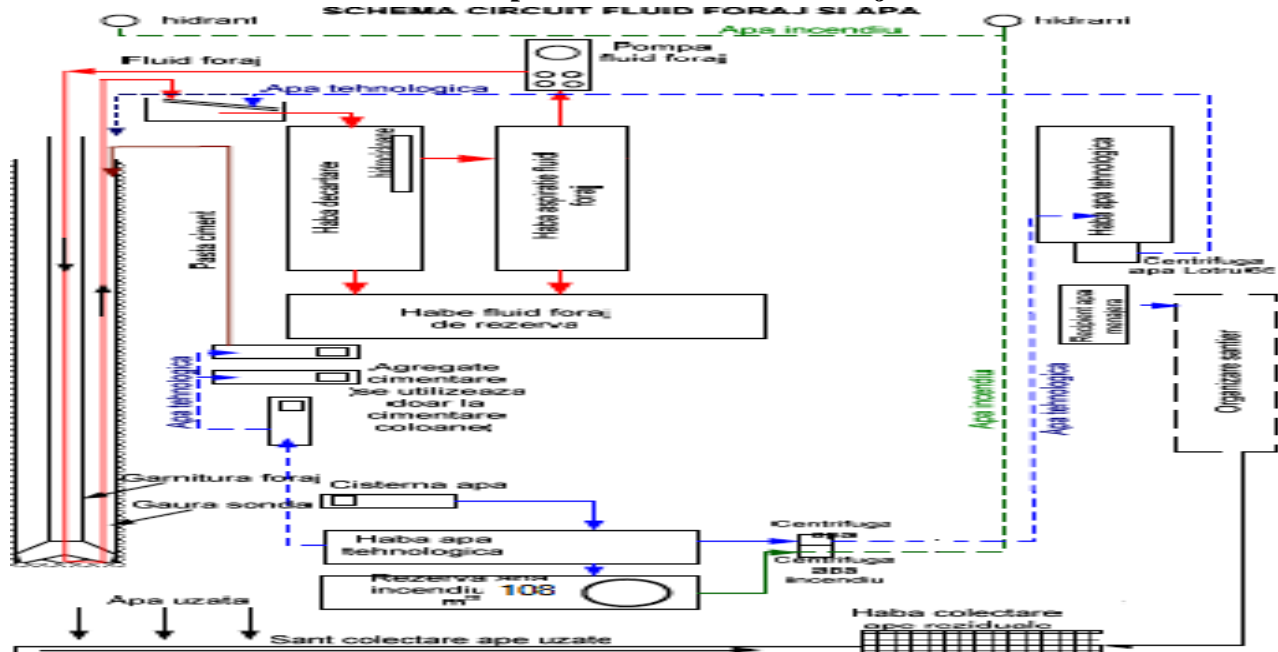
SCHEMA CIRCUIT FLUID FORAJ SI APA

hidrant

hidrant

Apa incendiu

Pompa fluid foraj

Fluid foraj

Apa tehnologica

Haba decantare

Vibrosite

Haba aspiratie fluid foraj

Haba apa tehnologica

Centrifuga apa Lotru 65

Pasta ciment

Habe fluid foraj de rezerva

Rezervor apa menajera

Organizare santier

Apa tehnologica

Agregate cimentare (se utilizeaza doar la cimentare coloane)

Apa incendiu

Apa tehnologica

Garnitura foraj

Gaura sonda

Cisterna apa

Haba apa tehnologica

Centrifuga apa

Centrifuga apa incendiu

Rezerva apa incendiu m³ 108

Apa uzata

Haba colectare ape reziduale

Sant colectare ape uzate